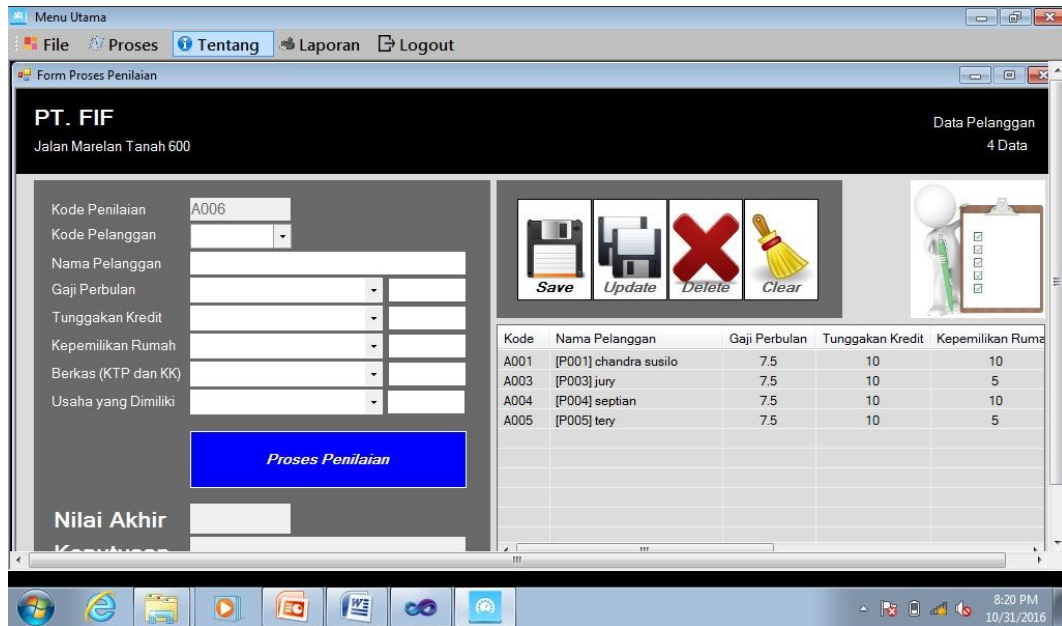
Menu Utama

File Proses Tentang Laporan Logout

Form Proses Penilaian

PT. FIF
Jalan Marelan Tanah 600

Data Pelanggan
4 Data

Kode Penilaian A006
Kode Pelanggan
Nama Pelanggan
Gaji Perbulan
Tunggakan Kredit
Kepemilikan Rumah
Berkas (KTP dan KK)
Usaha yang Dimiliki

Proses Penilaian

Nilai Akhir
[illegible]

Save Update Delete Clear

| Kode | Nama Pelanggan | Gaji Perbulan | Tunggakan Kredit | Kepemilikan Ruma |
|---|---|---|---|---|
| A001 | [P001] chandra susilo | 7.5 | 10 | 10 |
| A003 | [P003] jury | 7.5 | 10 | 5 |
| A004 | [P004] septian | 7.5 | 10 | 10 |
| A005 | [P005] tery | 7.5 | 10 | 5 |

8:20 PM
10/31/2016